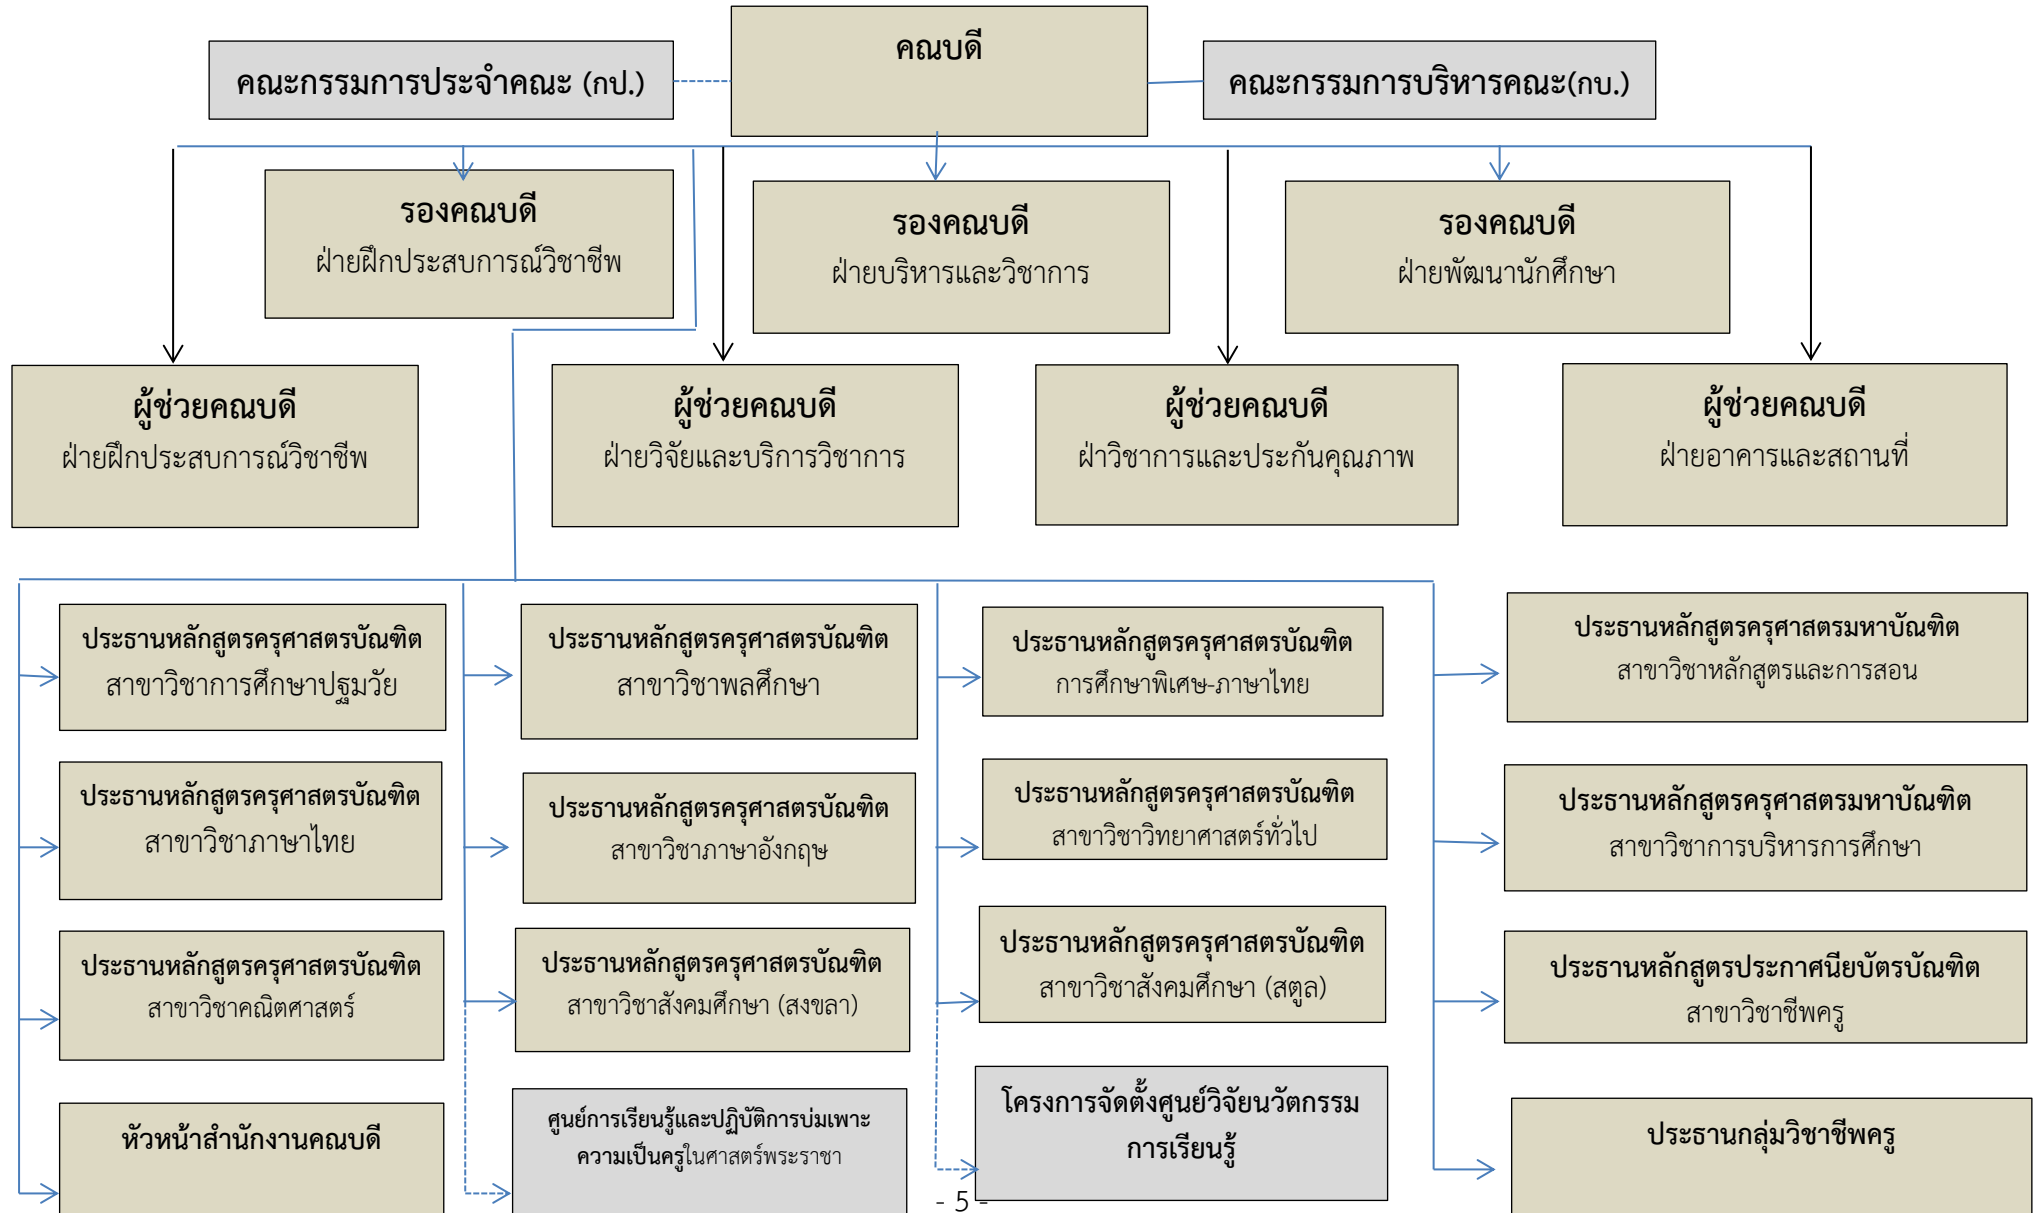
คณะกรรมการประจำคณะ (กป.)

คณบดี

คณะกรรมการบริหารคณะ(กบ.)

รองคณบดี
ฝ่ายฝึกประสบการณ์วิชาชีพ

รองคณบดี
ฝ่ายบริหารและวิชาการ

รองคณบดี
ฝ่ายพัฒนานักศึกษา

ผู้ช่วยคณบดี
ฝ่ายฝึกประสบการณ์วิชาชีพ

ผู้ช่วยคณบดี
ฝ่ายวิจัยและบริการวิชาการ

ผู้ช่วยคณบดี
ฝ่าวิชาการและประกันคุณภาพ

ผู้ช่วยคณบดี
ฝ่ายอาคารและสถานที่

ประธานหลักสูตรครุศาสตรบัณฑิต
สาขาวิชาการศึกษาปฐมวัย

ประธานหลักสูตรครุศาสตรบัณฑิต
สาขาวิชาภาษาไทย

ประธานหลักสูตรครุศาสตรบัณฑิต
สาขาวิชาคณิตศาสตร์

หัวหน้าสำนักงานคณบดี

ประธานหลักสูตรครุศาสตรบัณฑิต
สาขาวิชาพลศึกษา

ประธานหลักสูตรครุศาสตรบัณฑิต
สาขาวิชาภาษาอังกฤษ

ประธานหลักสูตรครุศาสตรบัณฑิต
สาขาวิชาสังคมศึกษา (สงขลา)

ศูนย์การเรียนรู้และปฏิบัติการบ่มเพาะความเป็นครูในศาสตร์พระราชา

ประธานหลักสูตรครุศาสตรบัณฑิต
การศึกษาพิเศษ-ภาษาไทย

ประธานหลักสูตรครุศาสตรบัณฑิต
สาขาวิชาวิทยาศาสตร์ทั่วไป

ประธานหลักสูตรครุศาสตรบัณฑิต
สาขาวิชาสังคมศึกษา (สตูล)

โครงการจัดตั้งศูนย์วิจัยนวัตกรรมการเรียนรู้

ประธานหลักสูตรครุศาสตรมหาบัณฑิต
สาขาวิชาหลักสูตรและการสอน

ประธานหลักสูตรครุศาสตรมหาบัณฑิต
สาขาวิชาการบริหารการศึกษา

ประธานหลักสูตรประกาศนียบัตรบัณฑิต
สาขาวิชาชีพครู

ประธานกลุ่มวิชาชีพครู

- 5 -